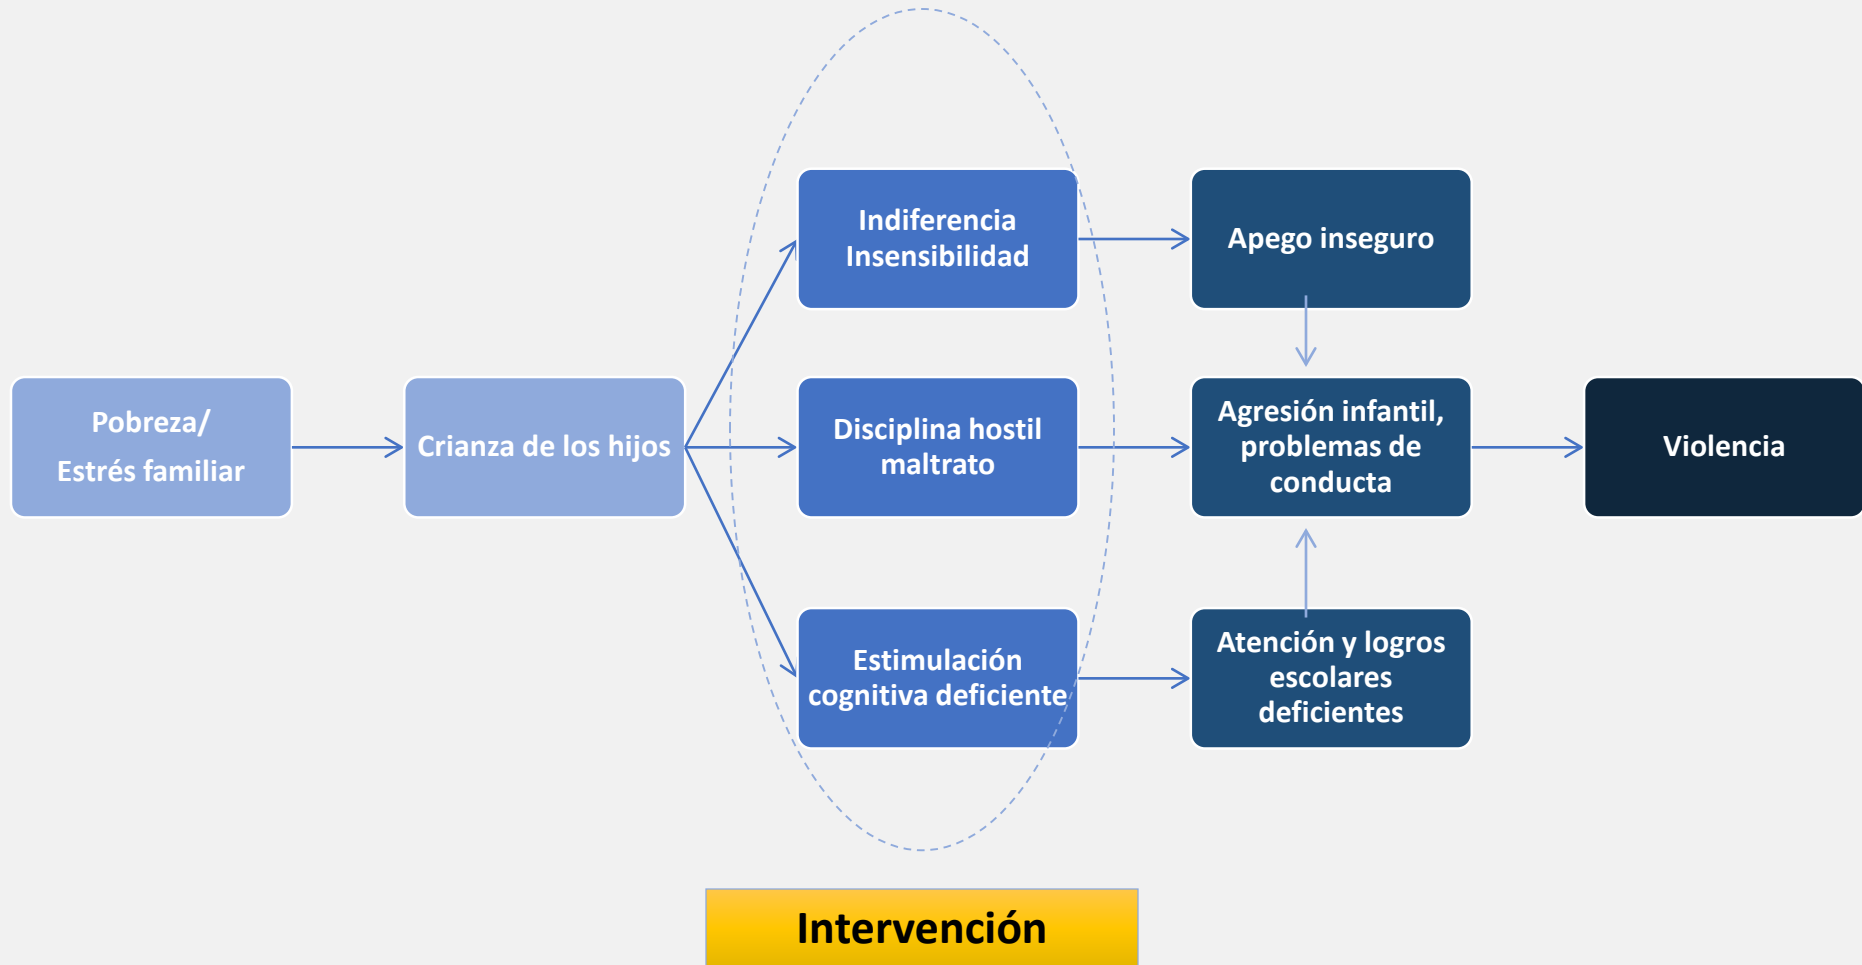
Pobreza/
Estrés familiar

Crianza de los hijos

Indiferencia
Insensibilidad

Disciplina hostil
maltrato

Estimulación
cognitiva deficiente

Apego inseguro

Agresión infantil,
problemas de
conducta

Atención y logros
escolares
deficientes

Violencia

Intervención